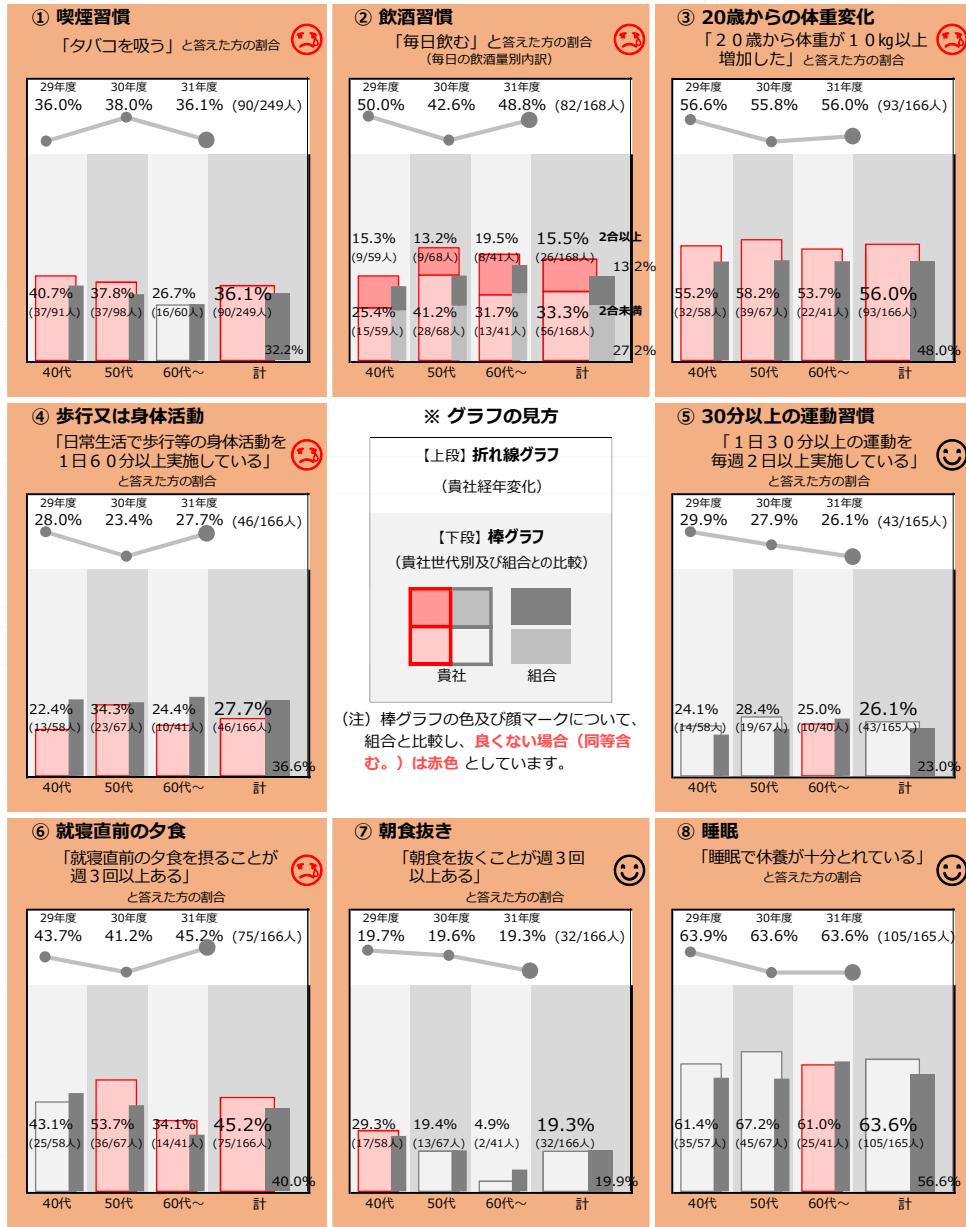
① 喫煙習慣
「タバコを吸う」と答えた方の割合

29年度 36.0%　30年度 38.0%　31年度 36.1%　(90/249人)

40.7% (37/91人)　37.8% (37/98人)　26.7% (16/60人)　36.1% (90/249人)　32.2%
40代　50代　60代～　計

② 飲酒習慣
「毎日飲む」と答えた方の割合
(毎日の飲酒量別内訳)

29年度 50.0%　30年度 42.6%　31年度 48.8%　(82/168人)

15.3% (9/59人)　13.2% (9/68人)　19.5% (8/41人)　15.5% (26/168人)　2合以上　13.2%
25.4% (15/59人)　41.2% (28/68人)　31.7% (13/41人)　33.3% (56/168人)　2合未満　27.2%
40代　50代　60代～　計

③ 20歳からの体重変化
「２０歳から体重が１０kg以上増加した」と答えた方の割合

29年度 56.6%　30年度 55.8%　31年度 56.0%　(93/166人)

55.2% (32/58人)　58.2% (39/67人)　53.7% (22/41人)　56.0% (93/166人)　48.0%
40代　50代　60代～　計

④ 歩行又は身体活動
「日常生活で歩行等の身体活動を１日６０分以上実施している」と答えた方の割合

29年度 28.0%　30年度 23.4%　31年度 27.7%　(46/166人)

22.4% (13/58人)　34.3% (23/67人)　24.4% (10/41人)　27.7% (46/166人)　36.6%
40代　50代　60代～　計

※ グラフの見方
【上段】折れ線グラフ
(貴社経年変化)
【下段】棒グラフ
(貴社世代別及び組合との比較)
貴社　組合

(注) 棒グラフの色及び顔マークについて、組合と比較し、良くない場合（同等含む。）は赤色 としています。

⑤ 30分以上の運動習慣
「１日３０分以上の運動を毎週２日以上実施している」と答えた方の割合

29年度 29.9%　30年度 27.9%　31年度 26.1%　(43/165人)

24.1% (14/58人)　28.4% (19/67人)　25.0% (10/40人)　26.1% (43/165人)　23.0%
40代　50代　60代～　計

⑥ 就寝直前の夕食
「就寝直前の夕食を摂ることが週３回以上ある」と答えた方の割合

29年度 43.7%　30年度 41.2%　31年度 45.2%　(75/166人)

43.1% (25/58人)　53.7% (36/67人)　34.1% (14/41人)　45.2% (75/166人)　40.0%
40代　50代　60代～　計

⑦ 朝食抜き
「朝食を抜くことが週３回以上ある」と答えた方の割合

29年度 19.7%　30年度 19.6%　31年度 19.3%　(32/166人)

29.3% (17/58人)　19.4% (13/67人)　4.9% (2/41人)　19.3% (32/166人)　19.9%
40代　50代　60代～　計

⑧ 睡眠
「睡眠で休養が十分とれている」と答えた方の割合

29年度 63.9%　30年度 63.6%　31年度 63.6%　(105/165人)

61.4% (35/57人)　67.2% (45/67人)　61.0% (25/41人)　63.6% (105/165人)　56.6%
40代　50代　60代～　計